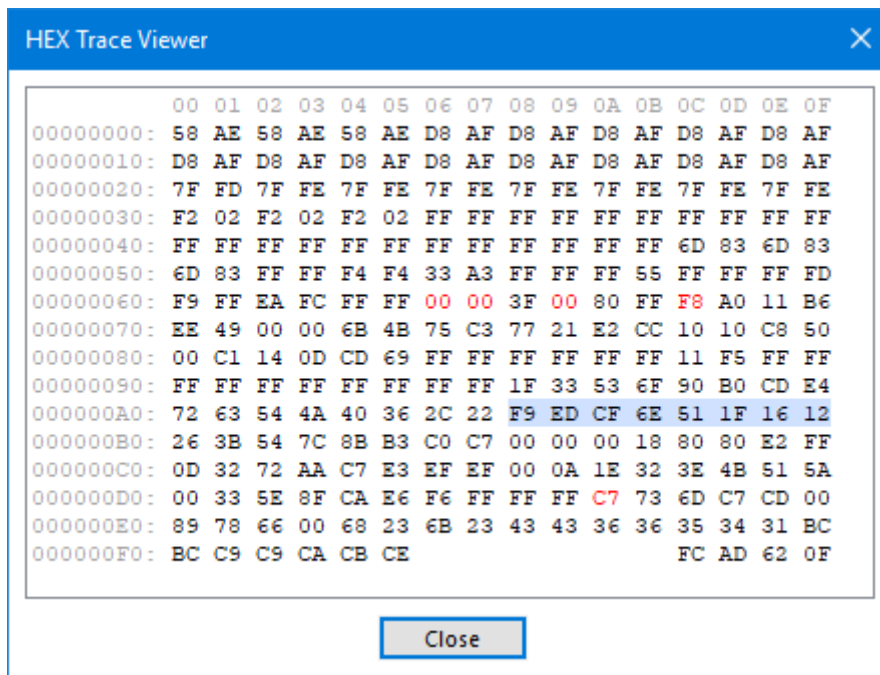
HEX Trace Viewer

| | 00 | 01 | 02 | 03 | 04 | 05 | 06 | 07 | 08 | 09 | 0A | 0B | 0C | 0D | 0E | 0F |
|---|---|---|---|---|---|---|---|---|---|---|---|---|---|---|---|---|
| 00000000: | 58 | AE | 58 | AE | 58 | AE | D8 | AF | D8 | AF | D8 | AF | D8 | AF | D8 | AF |
| 00000010: | D8 | AF | D8 | AF | D8 | AF | D8 | AF | D8 | AF | D8 | AF | D8 | AF | D8 | AF |
| 00000020: | 7F | FD | 7F | FE | 7F | FE | 7F | FE | 7F | FE | 7F | FE | 7F | FE | 7F | FE |
| 00000030: | F2 | 02 | F2 | 02 | F2 | 02 | FF | FF | FF | FF | FF | FF | FF | FF | FF | FF |
| 00000040: | FF | FF | FF | FF | FF | FF | FF | FF | FF | FF | FF | FF | 6D | 83 | 6D | 83 |
| 00000050: | 6D | 83 | FF | FF | F4 | F4 | 33 | A3 | FF | FF | FF | 55 | FF | FF | FF | FD |
| 00000060: | F9 | FF | EA | FC | FF | FF | 00 | 00 | 3F | 00 | 80 | FF | F8 | A0 | 11 | B6 |
| 00000070: | EE | 49 | 00 | 00 | 6B | 4B | 75 | C3 | 77 | 21 | E2 | CC | 10 | 10 | C8 | 50 |
| 00000080: | 00 | C1 | 14 | 0D | CD | 69 | FF | FF | FF | FF | FF | FF | 11 | F5 | FF | FF |
| 00000090: | FF | FF | FF | FF | FF | FF | FF | FF | 1F | 33 | 53 | 6F | 90 | B0 | CD | E4 |
| 000000A0: | 72 | 63 | 54 | 4A | 40 | 36 | 2C | 22 | F9 | ED | CF | 6E | 51 | 1F | 16 | 12 |
| 000000B0: | 26 | 3B | 54 | 7C | 8B | B3 | C0 | C7 | 00 | 00 | 00 | 18 | 80 | 80 | E2 | FF |
| 000000C0: | 0D | 32 | 72 | AA | C7 | E3 | EF | EF | 00 | 0A | 1E | 32 | 3E | 4B | 51 | 5A |
| 000000D0: | 00 | 33 | 5E | 8F | CA | E6 | F6 | FF | FF | FF | C7 | 73 | 6D | C7 | CD | 00 |
| 000000E0: | 89 | 78 | 66 | 00 | 68 | 23 | 6B | 23 | 43 | 43 | 36 | 36 | 35 | 34 | 31 | BC |
| 000000F0: | BC | C9 | C9 | CA | CB | CE | | | | | | | FC | AD | 62 | 0F |

Close